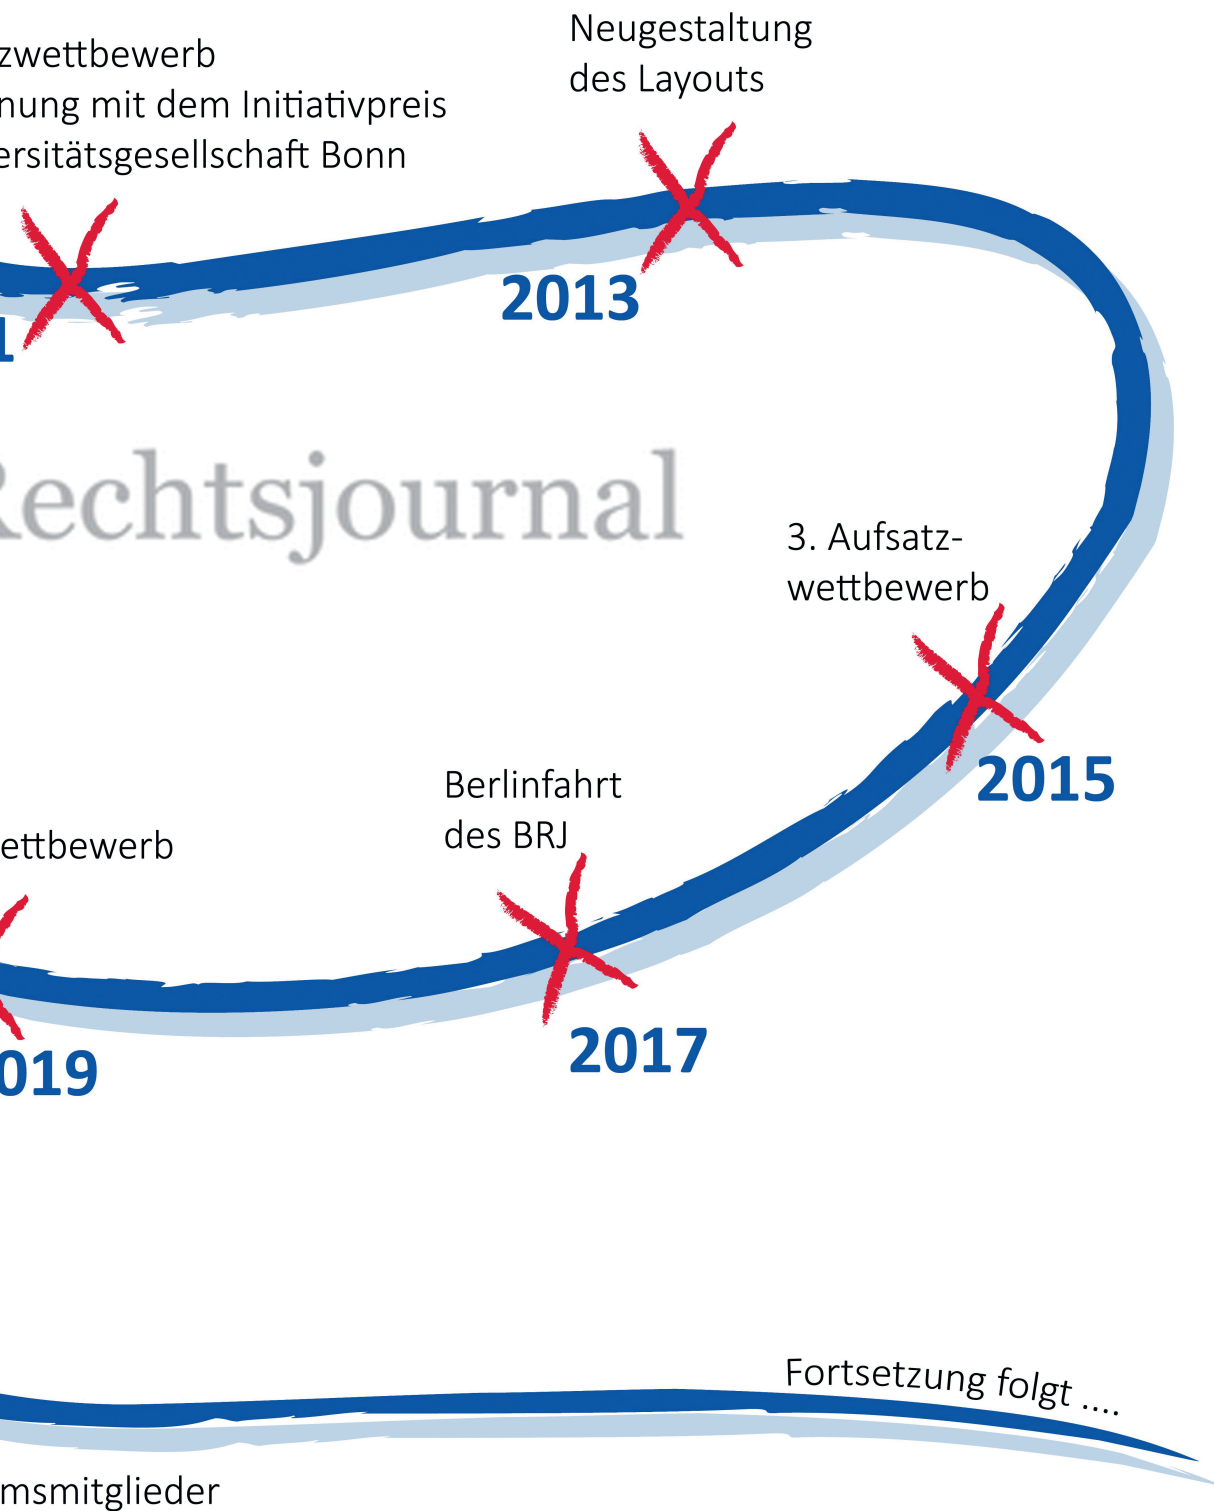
zwettbewerb
nung mit dem Initiativpreis
ersitätsgesellschaft Bonn

1

Neugestaltung
des Layouts

2013

echtsjournal

3. Aufsatz-
wettbewerb

2015

ettbewerb

Berlinfahrt
des BRJ

2017

019

Fortsetzung folgt ....

msmitglieder